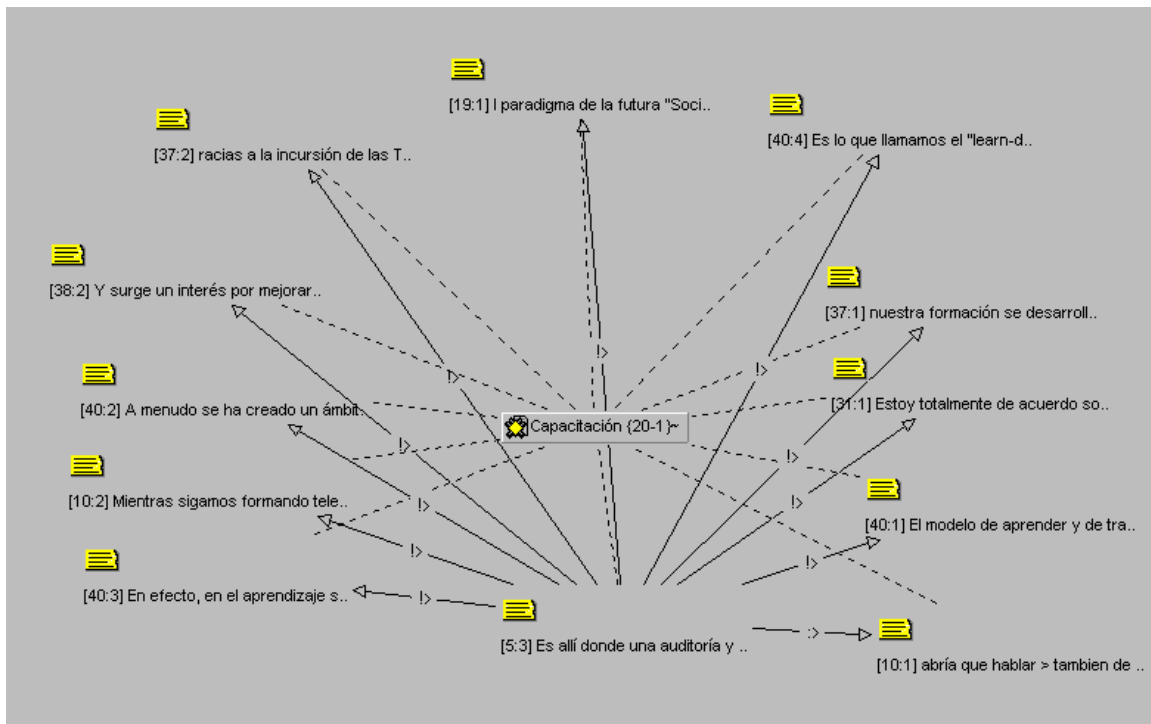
[19:1] l paradigma de la futura "Soci..

[37:2] racias a la incursión de las T..

[40:4] Es lo que llamamos el "learn-d..

[38:2] Y surge un interés por mejorar..

[37:1] nuestra formación se desarroll..

!>

!>

!>

[40:2] A menudo se ha creado un ámbit..

Capacitación {20-1}~

[31:1] Estoy totalmente de acuerdo so..

!>

!>

[10:2] Mientras sigamos formando tele..

!>

!>

[40:1] El modelo de aprender y de tra..

!>

!>

[40:3] En efecto, en el aprendizaje s..

!>

[5:3] Es allí donde una auditoría y ..

:>

[10:1] abría que hablar > tambien de ..